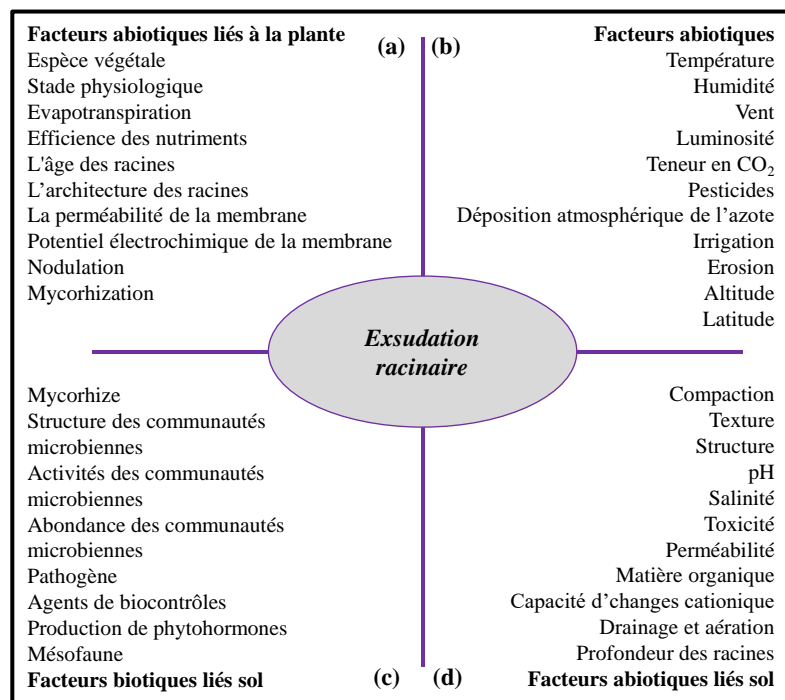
Facteurs abiotiques liés à la plante (a)
Espèce végétale
Stade physiologique
Evapotranspiration
Efficience des nutriments
L'âge des racines
L'architecture des racines
La perméabilité de la membrane
Potentiel électrochimique de la membrane
Nodulation
Mycorhization

(b) Facteurs abiotiques
Température
Humidité
Vent
Luminosité
Teneur en $CO_2$
Pesticides
Déposition atmosphérique de l'azote
Irrigation
Erosion
Altitude
Latitude

Exsudation racinaire

Mycorhize
Structure des communautés microbiennes
Activités des communautés microbiennes
Abondance des communautés microbiennes
Pathogène
Agents de biocontrôles
Production de phytohormones
Mésofaune
Facteurs biotiques liés sol (c)

Compaction
Texture
Structure
pH
Salinité
Toxicité
Perméabilité
Matière organique
Capacité d'changes cationique
Drainage et aération
Profondeur des racines
(d) Facteurs abiotiques liés sol